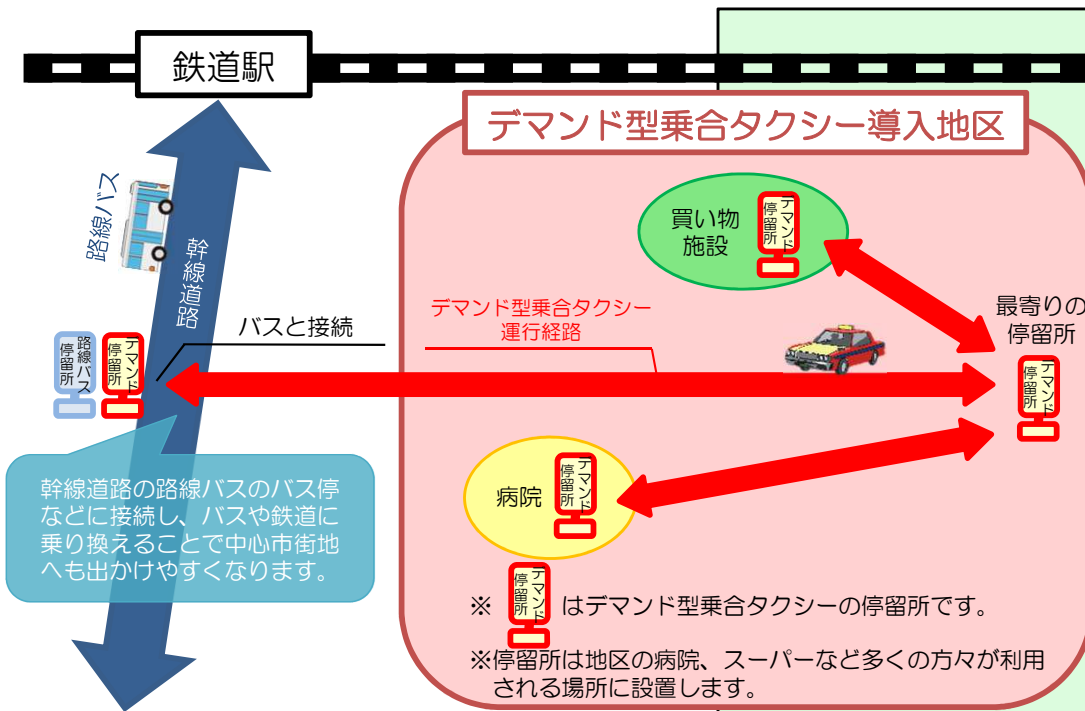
鉄道駅

デマンド型乗合タクシー導入地区

路線バス

幹線道路

路線バス停留所

デマンド停留所

バスと接続

デマンド型乗合タクシー運行経路

買い物施設

デマンド停留所

最寄りの停留所

デマンド停留所

病院

デマンド停留所

幹線道路の路線バスのバス停などに接続し、バスや鉄道に乗り換えることで中心市街地へも出かけやすくなります。

※ デマンド停留所 はデマンド型乗合タクシーの停留所です。

※停留所は地区の病院、スーパーなど多くの方々が利用される場所に設置します。